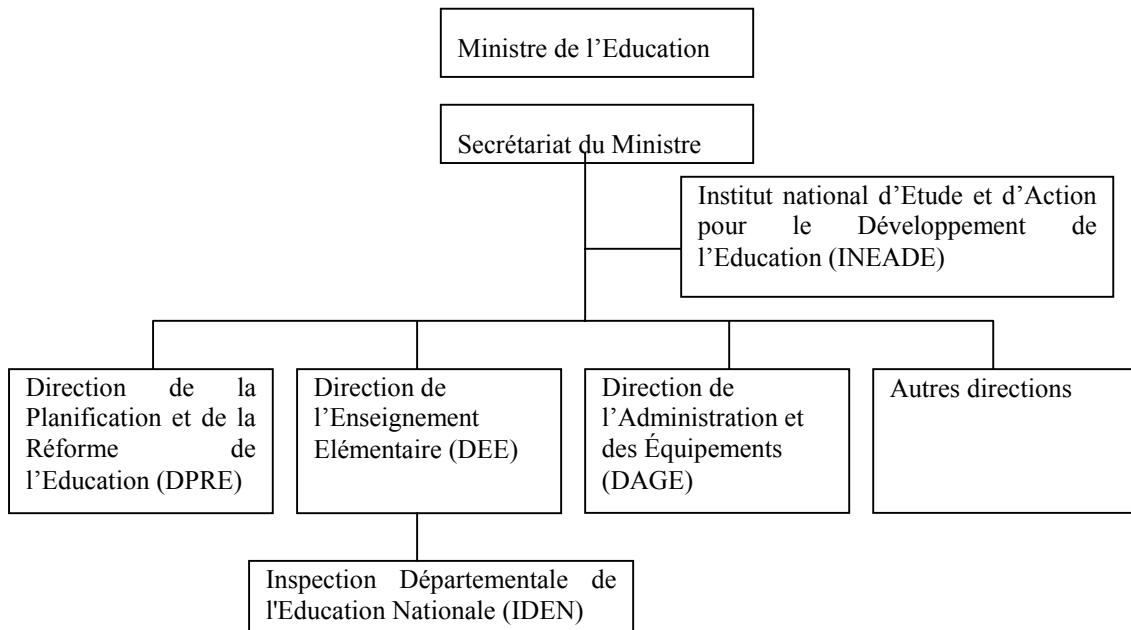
Ministre de l’Education

Secrétariat du Ministre

Institut national d’Etude et d’Action pour le Développement de l’Education (INEADE)

Direction de la Planification et de la Réforme de l’Education (DPRE)

Direction de l’Enseignement Elémentaire (DEE)

Direction de l’Administration et des Équipements (DAGE)

Autres directions

Inspection Départementale de l'Education Nationale (IDEN)